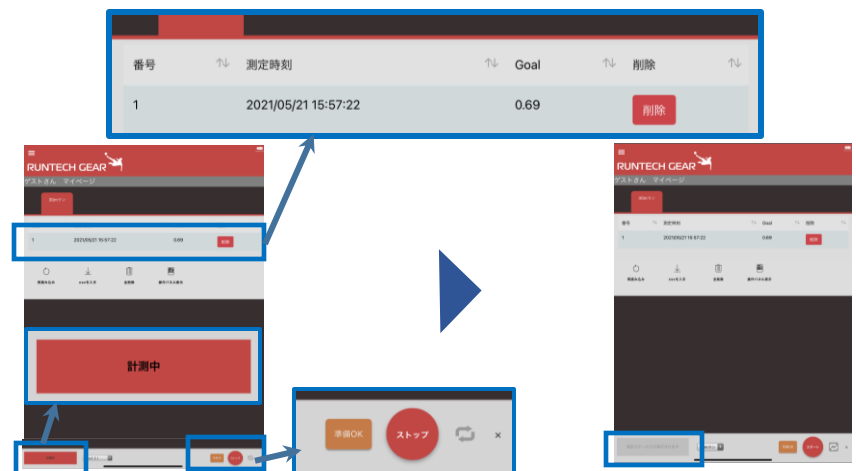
| 番号 | 測定時刻 | Goal | 削除 |
|---|---|---|---|
| 1 | 2021/05/21 15:57:22 | 0.69 | 削除 |

RUNTECH GEAR
ゲストさん マイページ

| 1 | 2021/05/21 15:57:22 | 0.69 | 削除 |
|---|---|---|---|

計測中

準備OK
ストップ
×

RUNTECH GEAR
ゲストさん マイページ

| 番号 | 測定時刻 | Goal | 削除 |
|---|---|---|---|
| 1 | 2021/05/21 15:57:22 | 0.69 | 削除 |